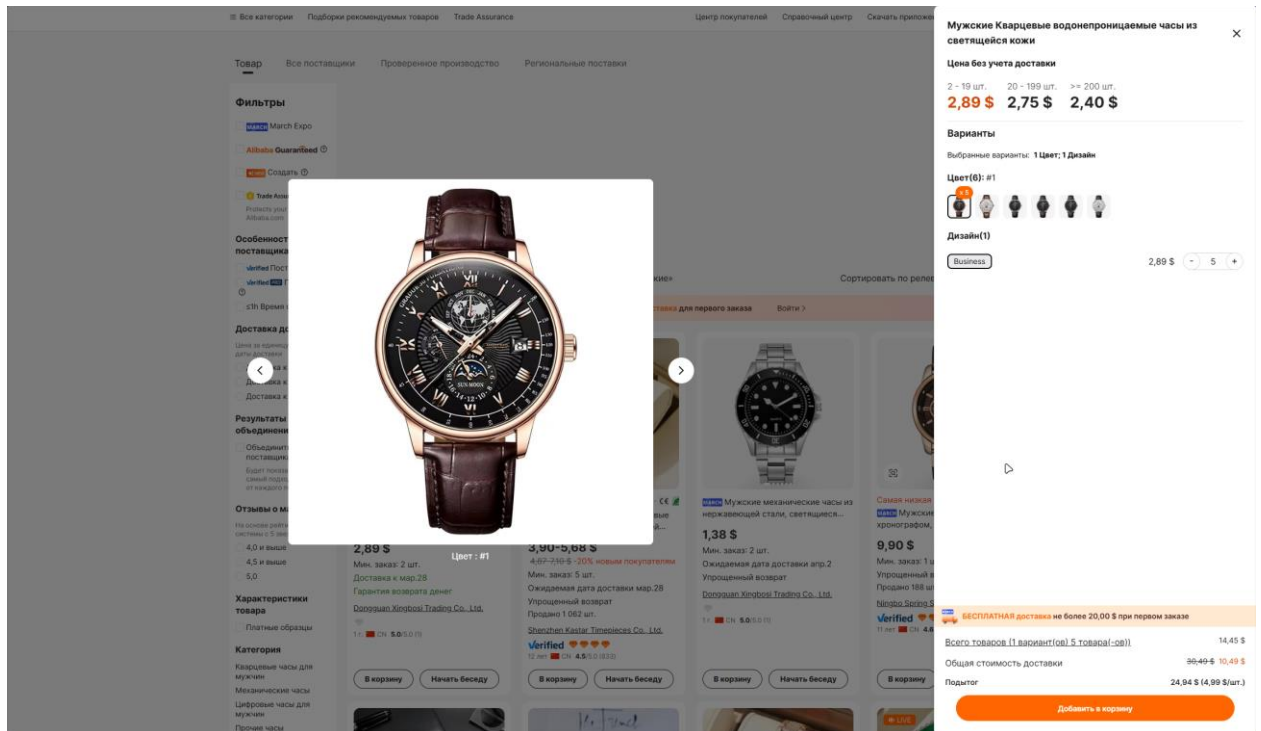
☰ Все категории Подборки рекомендуемых товаров Trade Assurance

Центр покупателей Справочный центр Скачать приложе

Товар Все поставщики Проверенное производство Региональные поставки

Фильтры

MARCH March Expo

Alibaba Guaranteed

Создать

Trade Assu

Особенност поставщика

Verified Пост

Verified

≤1h Время

Доставка д

Доставка к

Доставка к

Доставка к

Результаты объединени

Объедините поставщик

Отзывы о м

4,0 и выше

4,5 и выше

5,0

Характеристики товара

Платные образцы

Категория

Кварцевые часы для мужчин

Механические часы

Цифровые часы для мужчин

Прочие часы

Цвет : #1

кие»

Сортировать по реле

для первого заказа

Войти >

2,89 $

Мин. заказ: 2 шт.

Доставка к мар.28

Гарантия возврата денег

Dongguan Xingbosi Trading Co., Ltd.

1 г. CN 5.0/5.0 (1)

В корзину

Начать беседу

3,90-5,68 $

4,87-7,10 $ -20% новым покупателям

Мин. заказ: 5 шт.

Ожидаемая дата доставки мар.28

Упрощенный возврат

Продано 1 062 шт.

Shenzhen Kastar Timepieces Co., Ltd.

Verified

12 лет CN 4.5/5.0 (833)

В корзину

Начать беседу

MARCH Мужские механические часы из нержавеющей стали, светящиеся...

1,38 $

Мин. заказ: 2 шт.

Ожидаемая дата доставки апр.2

Упрощенный возврат

Dongguan Xingbosi Trading Co., Ltd.

1 г. CN 5.0/5.0 (1)

В корзину

Начать беседу

Самая низкая

Мужские хронографом,

9,90 $

Мин. заказ: 1 шт.

Упрощенный в

Продано 188 ш

Ningbo Spring S

Verified

11 лет CN 4.8

В корзину

LIVE

Мужские Кварцевые водонепроницаемые часы из светящейся кожи

Цена без учета доставки

2 - 19 шт.
2,89 $

20 - 199 шт.
2,75 $

>= 200 шт.
2,40 $

Варианты

Выбранные варианты: 1 Цвет; 1 Дизайн

Цвет(6): #1

x 5

Дизайн(1)

Business

2,89 $ - 5 +

БЕСПЛАТНАЯ доставка не более 20,00 $ при первом заказе

Всего товаров (1 вариант(ов) 5 товара(-ов))
14,45 $

Общая стоимость доставки
30,49 $ 10,49 $

Подытог
24,94 $ (4,99 $/шт.)

Добавить в корзину